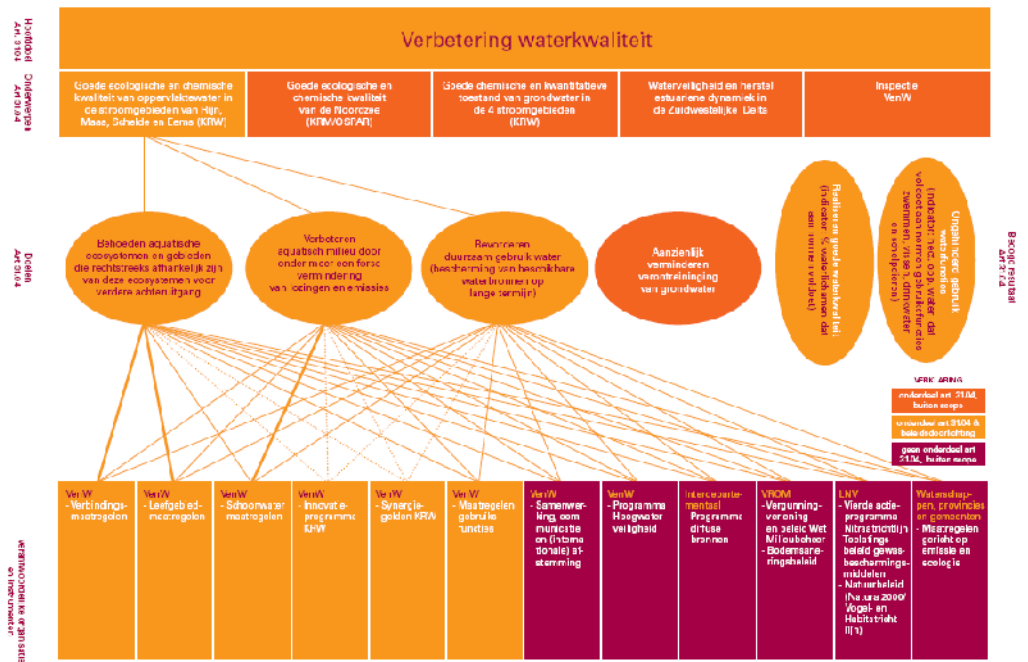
Hoofddoel Art. 9104

Verbetering waterkwaliteit

Onderwerpen Art. 9104

Goede ecologische en chemische kwaliteit van oppervlaktewater in de stroomgebieden van Rijn, Maas, Schelde en Eems (KRW)

Goede ecologische en chemische kwaliteit van de Noordzee (KRW/OSPAR)

Goede chemische en kwantitatieve toestand van grondwater in de 4 stroomgebieden (KRW)

Waterveiligheid en herstel estuariene dynamiek in de Zuidwestelijke Delta

Inspectie VenW

Doelen Art. 9104

Behoeden aquatische ecosystemen en gebieden die rechtstreeks afhankelijk zijn van deze ecosystemen voor verdere achteruitgang

Verbeteren aquatisch milieu door onder meer een forse vermindering van lozingen en emissies

Bevorderen duurzaam gebruik water (bescherming van beschikbare waterbronnen op lange termijn)

Aanzienlijk verminderen verontreiniging van grondwater

Realiseren goede waterkwaliteit (indicator: % watertichamen dat aan norm voldoet)

Ongehinderd gebruik watsfuncties (indicator: hoeveelheid water dat voldoet aan normen gebruiksfuncties zwemmen, vissen, drinkwater en schelpdieren)

Beoogd resultaat Art. 9104

VERKLARING
onderdeel art. 3104, buiten scope
onderdeel art. 9104 & beleidsdoorlichting
geen onderdeel art 3104, buiten scope

Verantwoordelijke organisatie en instrumenten

VenW - Verbindingsmaatregelen

VenW - Leefgebiedmaatregelen

VenW - Schoonwatermaatregelen

VenW - Innovatieprogramma KRW

VenW - Synergiegelden KRW

VenW - Maatregelen gebruiksfuncties

VenW - Samenwerking, communicatie en (internationale) afstemming

VenW - Programma Hoogwaterveiligheid

Interdepartementaal - Programma diffuse bronnen

VROM - Vergunningverlening en beleid Wet Milieubeheer - Bodemsaneringsbeleid

LNV - Vierde actieprogramma Nitraatrichtlijn - Toelatingsbeleid gewasbeschermingsmiddelen - Natuurbeleid (Natura 2000/ Vogel- en Habitatrichtlijn)

Waterschappen, provincies en gemeenten - Maatregelen gericht op emissie en ecologie